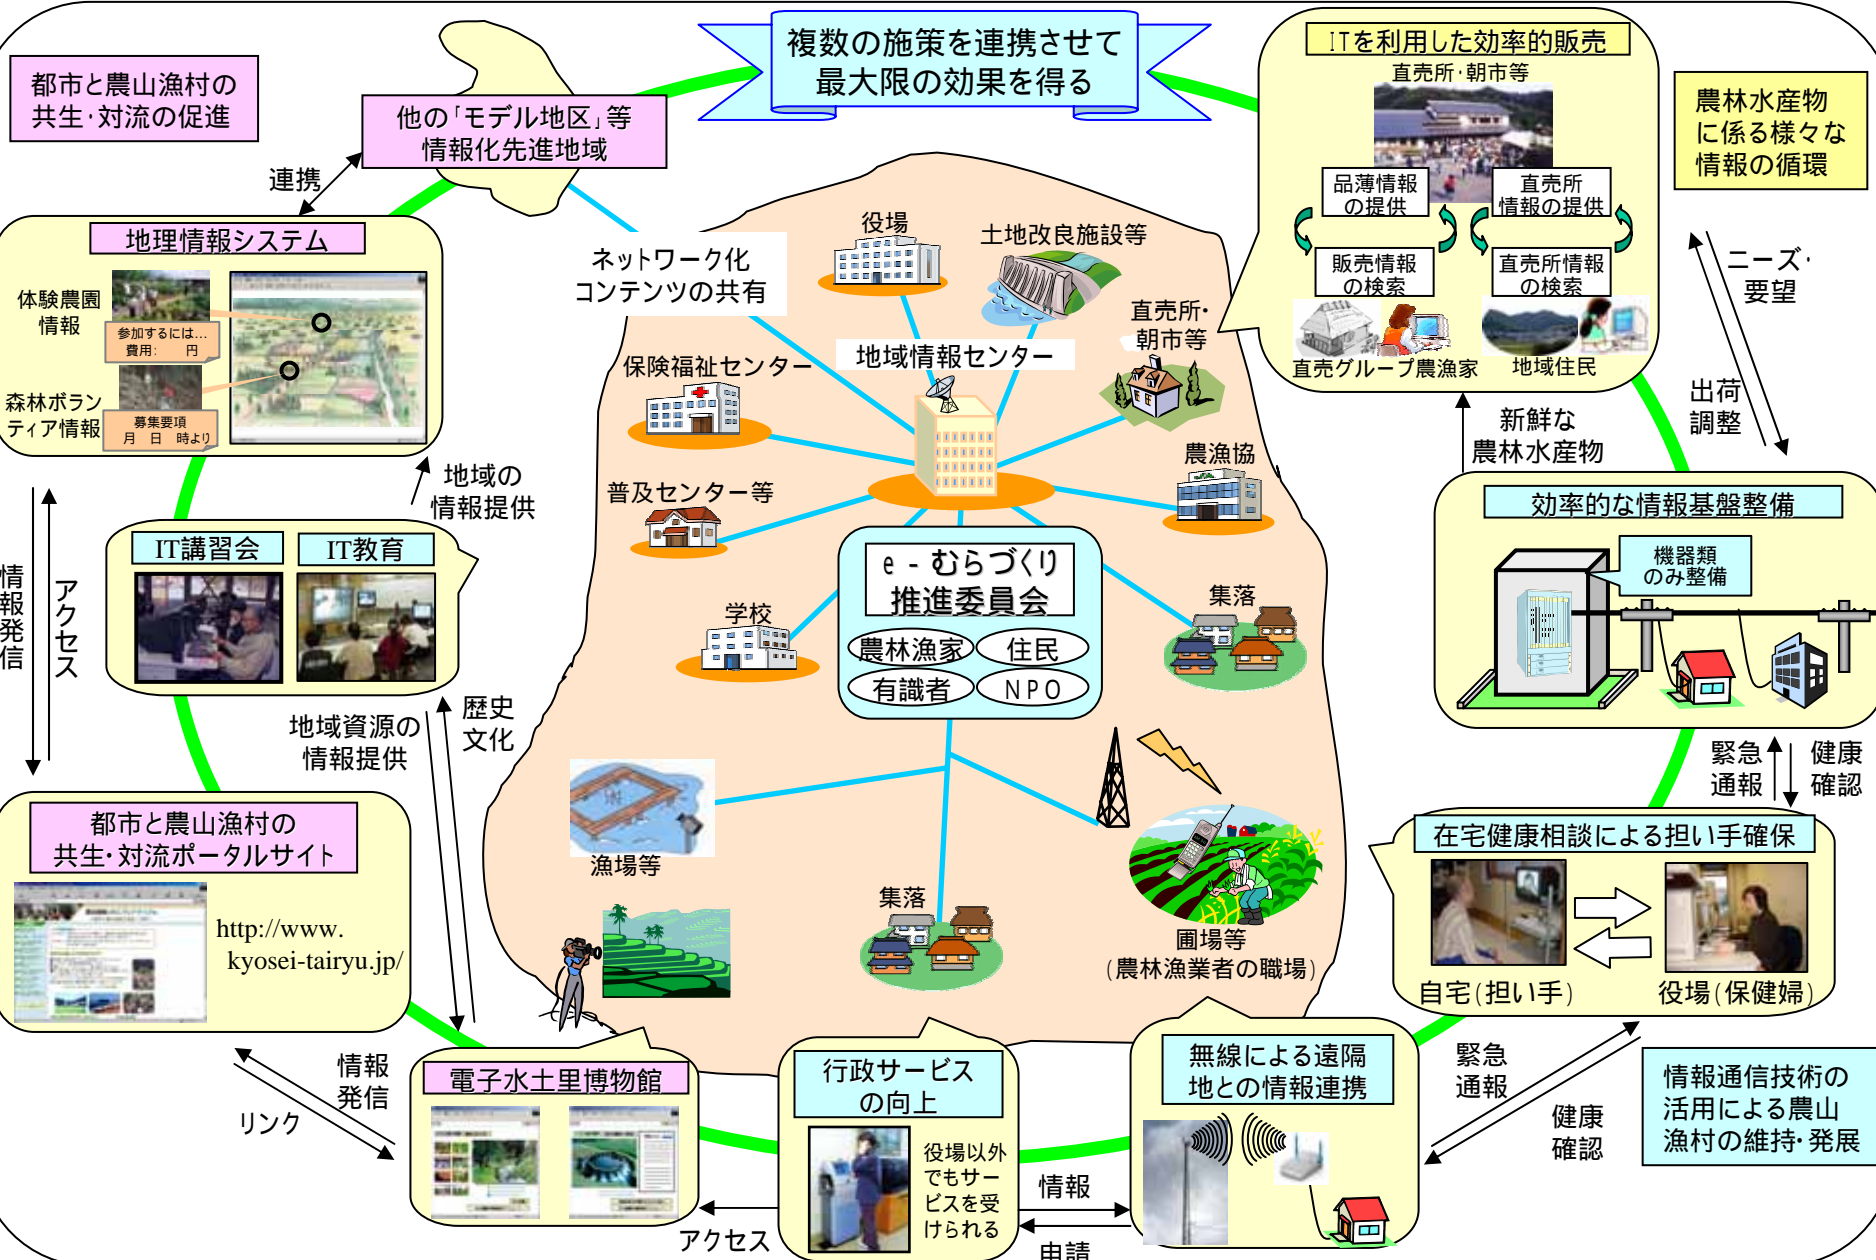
複数の施策を連携させて
最大限の効果を得る

都市と農山漁村の
共生･対流の促進

他の「モデル地区」等
情報化先進地域

連携

地理情報システム

体験農園
情報

参加するには…
費用: 円

森林ボランティア情報

募集要項
月 日 時より

地域の
情報提供

IT講習会

IT教育

情報発信

アクセス

地域資源の
情報提供

歴史
文化

都市と農山漁村の
共生･対流ポータルサイト

http://www.kyosei-tairyu.jp/

情報
発信

リンク

電子水土里博物館

アクセス

行政サービス
の向上

役場以外でもサービスを受けられる

情報

申請

無線による遠隔
地との情報連携

緊急
通報

健康
確認

情報通信技術の
活用による農山
漁村の維持･発展

在宅健康相談による担い手確保

自宅(担い手)

役場(保健婦)

緊急
通報

健康
確認

効率的な情報基盤整備

機器類
のみ整備

新鮮な
農林水産物

出荷
調整

ニーズ･
要望

農林水産物
に係る様々な
情報の循環

ITを利用した効率的販売

直売所･朝市等

品薄情報
の提供

直売所
情報の提供

販売情報
の検索

直売所情報
の検索

直売グループ農漁家

地域住民

ネットワーク化
コンテンツの共有

役場

土地改良施設等

直売所･
朝市等

地域情報センター

保険福祉センター

農漁協

普及センター等

e-むらづくり
推進委員会

農林漁家

住民

有識者

NPO

学校

集落

漁場等

集落

圃場等
(農林漁業者の職場)